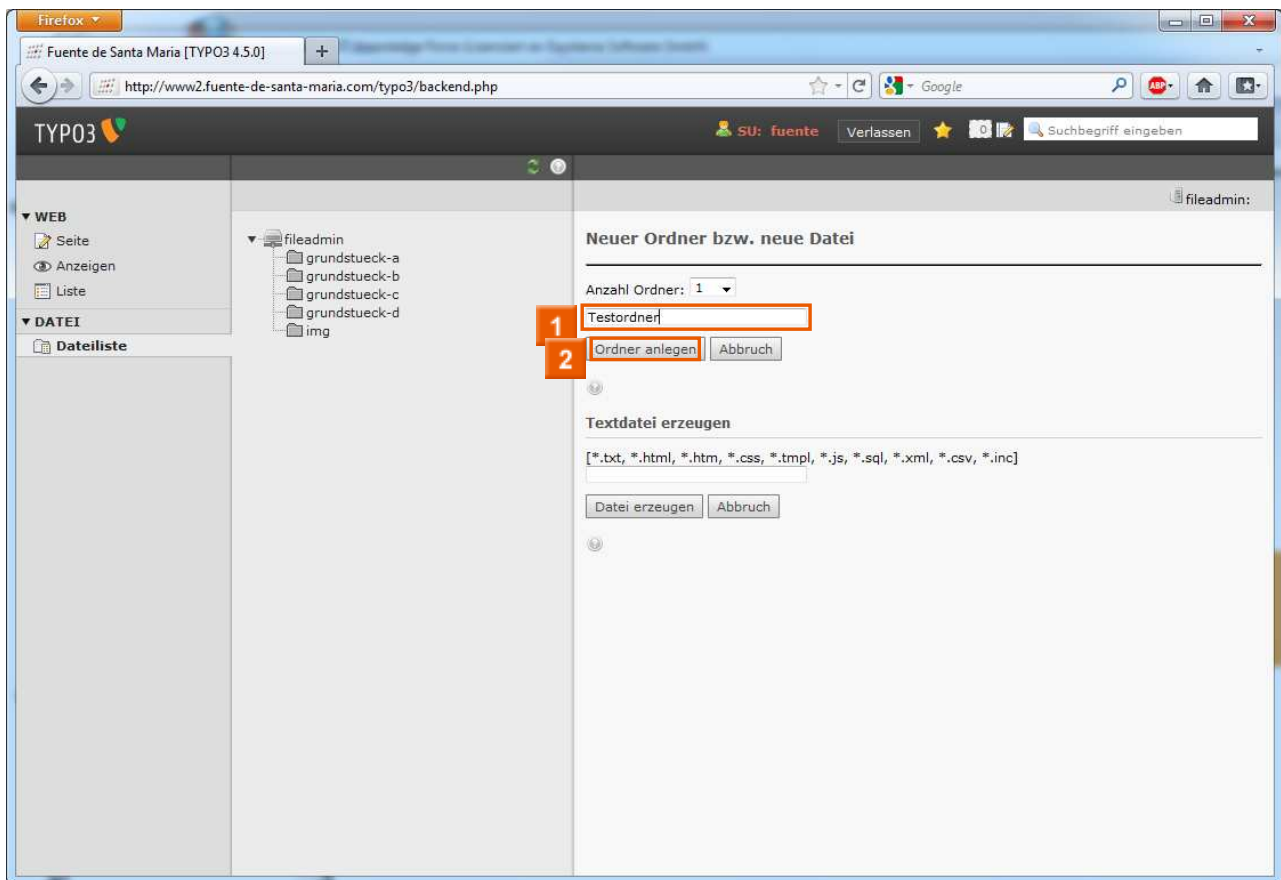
Firefox

Fuente de Santa Maria [TYPO3 4.5.0]

+

http://www2.fuente-de-santa-maria.com/typo3/backend.php

Google

TYPO3

SU: fuente

Verlassen

0

Suchbegriff eingeben

fileadmin:

▼ WEB

Seite

Anzeigen

Liste

▼ DATEI

Dateiliste

fileadmin
grundstueck-a
grundstueck-b
grundstueck-c
grundstueck-d
img

Neuer Ordner bzw. neue Datei

Anzahl Ordner: 1

1

Testordner

2

Ordner anlegen

Abbruch

Textdatei erzeugen

[*.txt, *.html, *.htm, *.css, *.tmpl, *.js, *.sql, *.xml, *.csv, *.inc]

Datei erzeugen

Abbruch